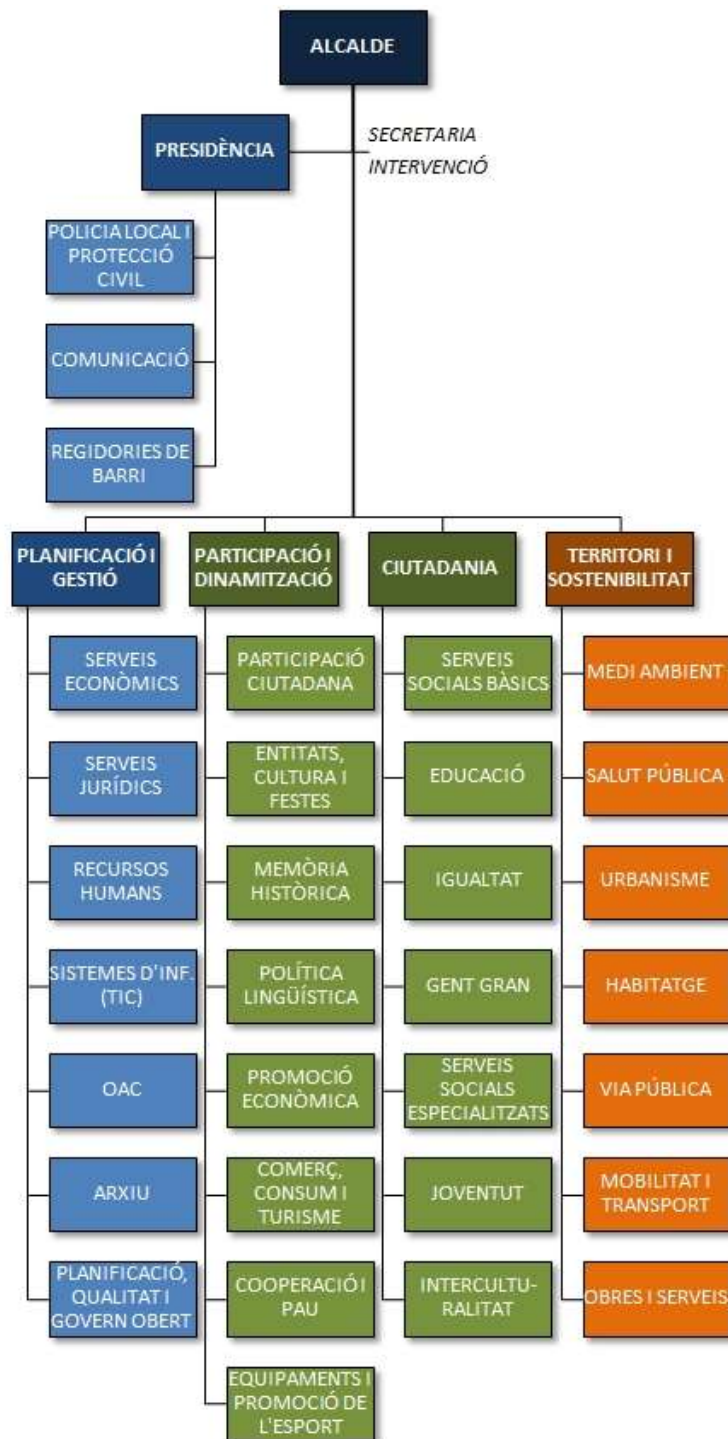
ALCALDE

PRESIDÈNCIA

SECRETARIA
INTERVENCIÓ

POLICIA LOCAL I PROTECCIÓ CIVIL

COMUNICACIÓ

REGIDORIES DE BARRI

PLANIFICACIÓ I GESTIÓ

SERVEIS ECONÒMICS

SERVEIS JURÍDICS

RECURSOS HUMANS

SISTEMES D'INF. (TIC)

OAC

ARXIU

PLANIFICACIÓ, QUALITAT I GOVERN OBERT

PARTICIPACIÓ I DINAMITZACIÓ

PARTICIPACIÓ CIUTADANA

ENTITATS, CULTURA I FESTES

MEMÒRIA HISTÒRICA

POLÍTICA LINGÜÍSTICA

PROMOCIÓ ECONÒMICA

COMERÇ, CONSUM I TURISME

COOPERACIÓ I PAU

EQUIPAMENTS I PROMOCIÓ DE L'ESPORT

CIUTADANIA

SERVEIS SOCIALS BÀSICS

EDUCACIÓ

IGUALTAT

GENT GRAN

SERVEIS SOCIALS ESPECIALITZATS

JOVENTUT

INTERCULTURALITAT

TERRITORI I SOSTENIBILITAT

MEDI AMBIENT

SALUT PÚBLICA

URBANISME

HABITATGE

VIA PÚBLICA

MOBILITAT I TRANSPORT

OBRES I SERVEIS